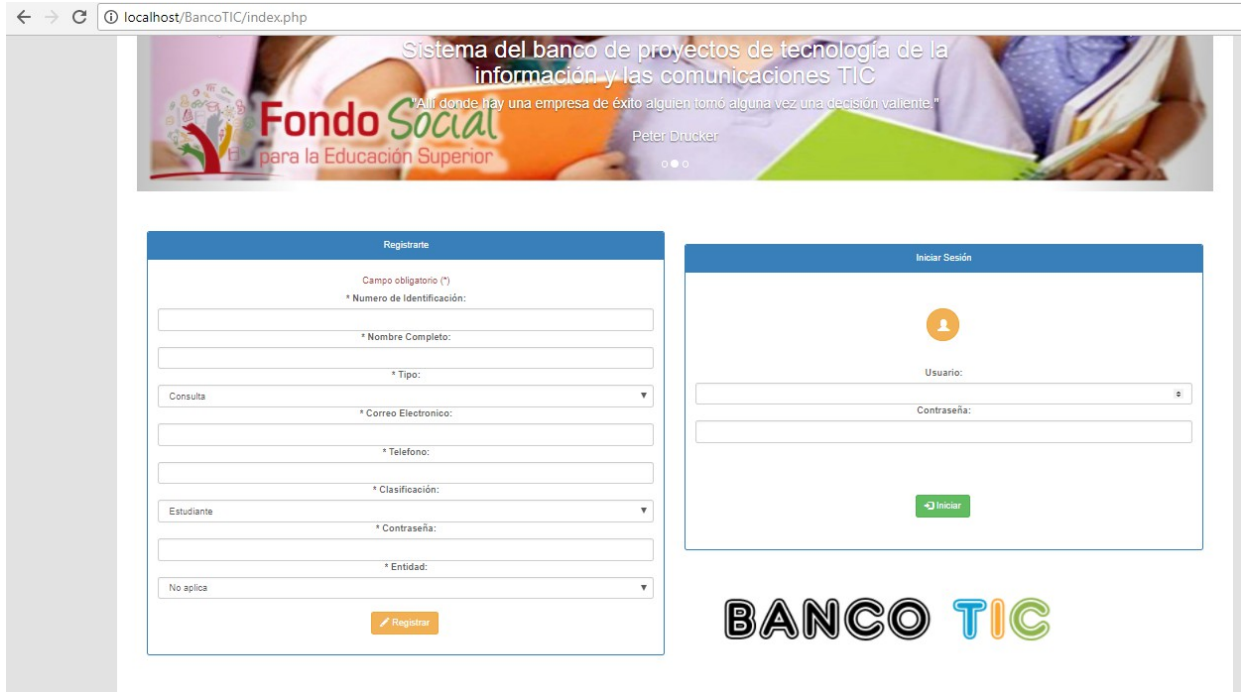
localhost/BancoTIC/index.php

Sistema del banco de proyectos de tecnología de la información y las comunicaciones TIC

"Allí donde hay una empresa de éxito alguien tomó alguna vez una decisión valiente."

Peter Drucker

Fondo Social para la Educación Superior

Registrarte

Campo obligatorio (*)

* Numero de Identificación:

* Nombre Completo:

* Tipo:

Consulta

* Correo Electronico:

* Telefono:

* Clasificación:

Estudiante

* Contraseña:

* Entidad:

No aplica

Registrar

Iniciar Sesión

Usuario:

Contraseña:

Iniciar

BANCO TIC